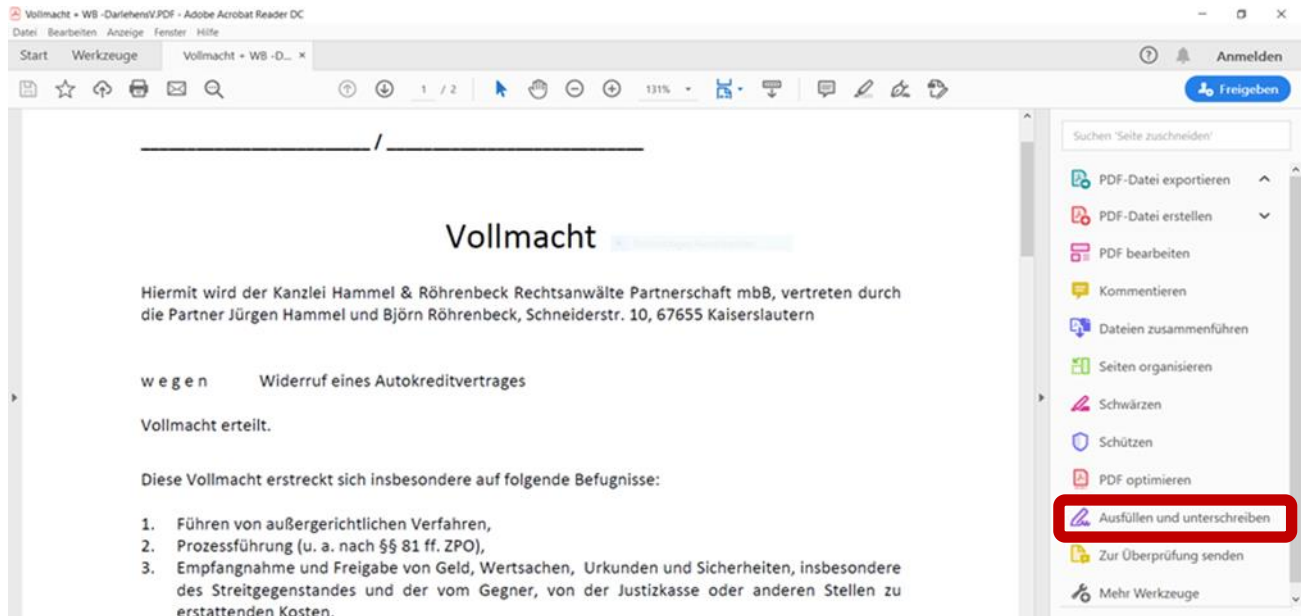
Vollmacht + WB -DarlehensV.PDF - Adobe Acrobat Reader DC
Datei Bearbeiten Anzeige Fenster Hilfe
Start Werkzeuge Vollmacht + WB -D... ×
Anmelden
1 / 2 131%
Freigeben

_____________________ / _______________________

Vollmacht

Hiermit wird der Kanzlei Hammel & Röhrenbeck Rechtsanwälte Partnerschaft mbB, vertreten durch die Partner Jürgen Hammel und Björn Röhrenbeck, Schneiderstr. 10, 67655 Kaiserslautern

w e g e n Widerruf eines Autokreditvertrages

Vollmacht erteilt.

Diese Vollmacht erstreckt sich insbesondere auf folgende Befugnisse:

1. Führen von außergerichtlichen Verfahren,
2. Prozessführung (u. a. nach §§ 81 ff. ZPO),
3. Empfangnahme und Freigabe von Geld, Wertsachen, Urkunden und Sicherheiten, insbesondere des Streitgegenstandes und der vom Gegner, von der Justizkasse oder anderen Stellen zu erstattenden Kosten.

Suchen 'Seite zuschneiden'
PDF-Datei exportieren
PDF-Datei erstellen
PDF bearbeiten
Kommentieren
Dateien zusammenführen
Seiten organisieren
Schwärzen
Schützen
PDF optimieren
Ausfüllen und unterschreiben
Zur Überprüfung senden
Mehr Werkzeuge